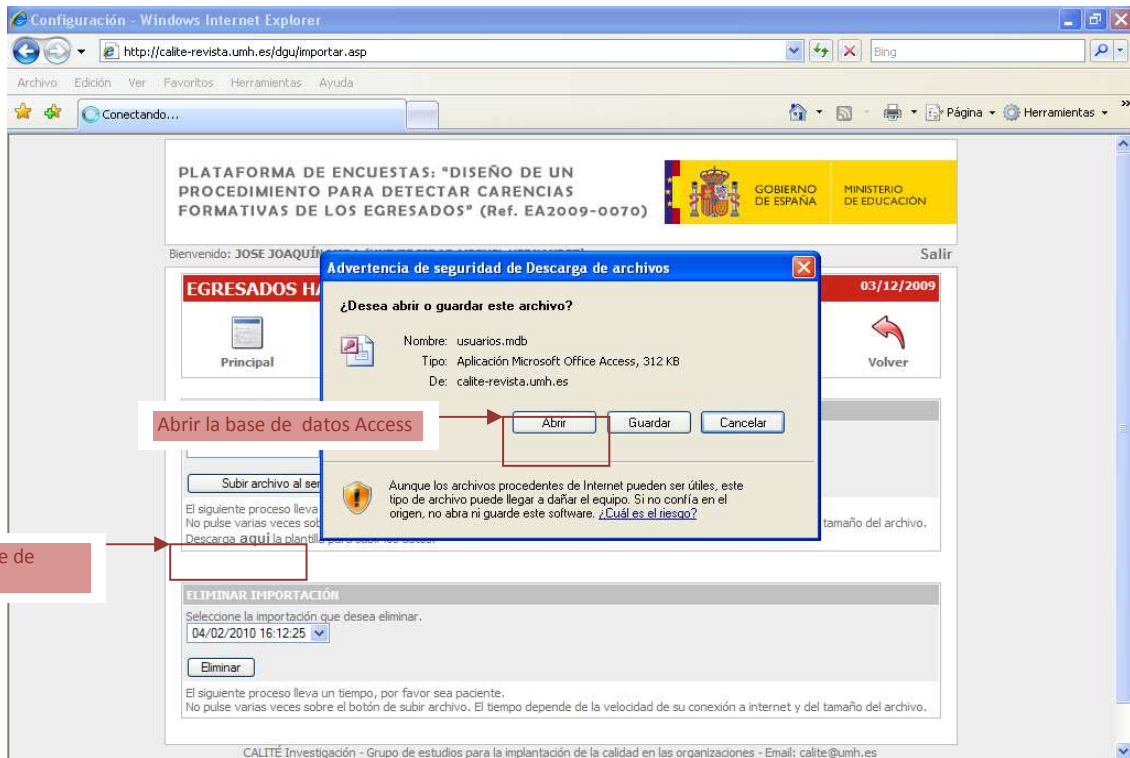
Configuración - Windows Internet Explorer

http://calite-revista.umh.es/dgu/importar.asp

Bing

Archivo Edición Ver Favoritos Herramientas Ayuda

Conectando...

Página Herramientas

PLATAFORMA DE ENCUESTAS: "DISEÑO DE UN PROCEDIMIENTO PARA DETECTAR CARENCIAS FORMATIVAS DE LOS EGRESADOS" (Ref. EA2009-0070)

GOBIERNO DE ESPAÑA MINISTERIO DE EDUCACIÓN

Bienvenido: JOSE JOAQUÍN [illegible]

Salir

EGRESADOS HA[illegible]

03/12/2009

Principal

Volver

Advertencia de seguridad de Descarga de archivos

¿Desea abrir o guardar este archivo?

Nombre: usuarios.mdb

Tipo: Aplicación Microsoft Office Access, 312 KB

De: calite-revista.umh.es

Abrir Guardar Cancelar

Aunque los archivos procedentes de Internet pueden ser útiles, este tipo de archivo puede llegar a dañar el equipo. Si no confía en el origen, no abra ni guarde este software. ¿Cuál es el riesgo?

Abrir la base de datos Access

Subir archivo al ser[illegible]

El siguiente proceso lleva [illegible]

No pulse varias veces sob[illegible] tamaño del archivo.

Descarga aquí la plantilla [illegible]

e de

ELIMINAR IMPORTACIÓN

Seleccione la importación que desea eliminar.

04/02/2010 16:12:25

Eliminar

El siguiente proceso lleva un tiempo, por favor sea paciente.

No pulse varias veces sobre el botón de subir archivo. El tiempo depende de la velocidad de su conexión a internet y del tamaño del archivo.

CALITÉ Investigación - Grupo de estudios para la implantación de la calidad en las organizaciones - Email: calite@umh.es